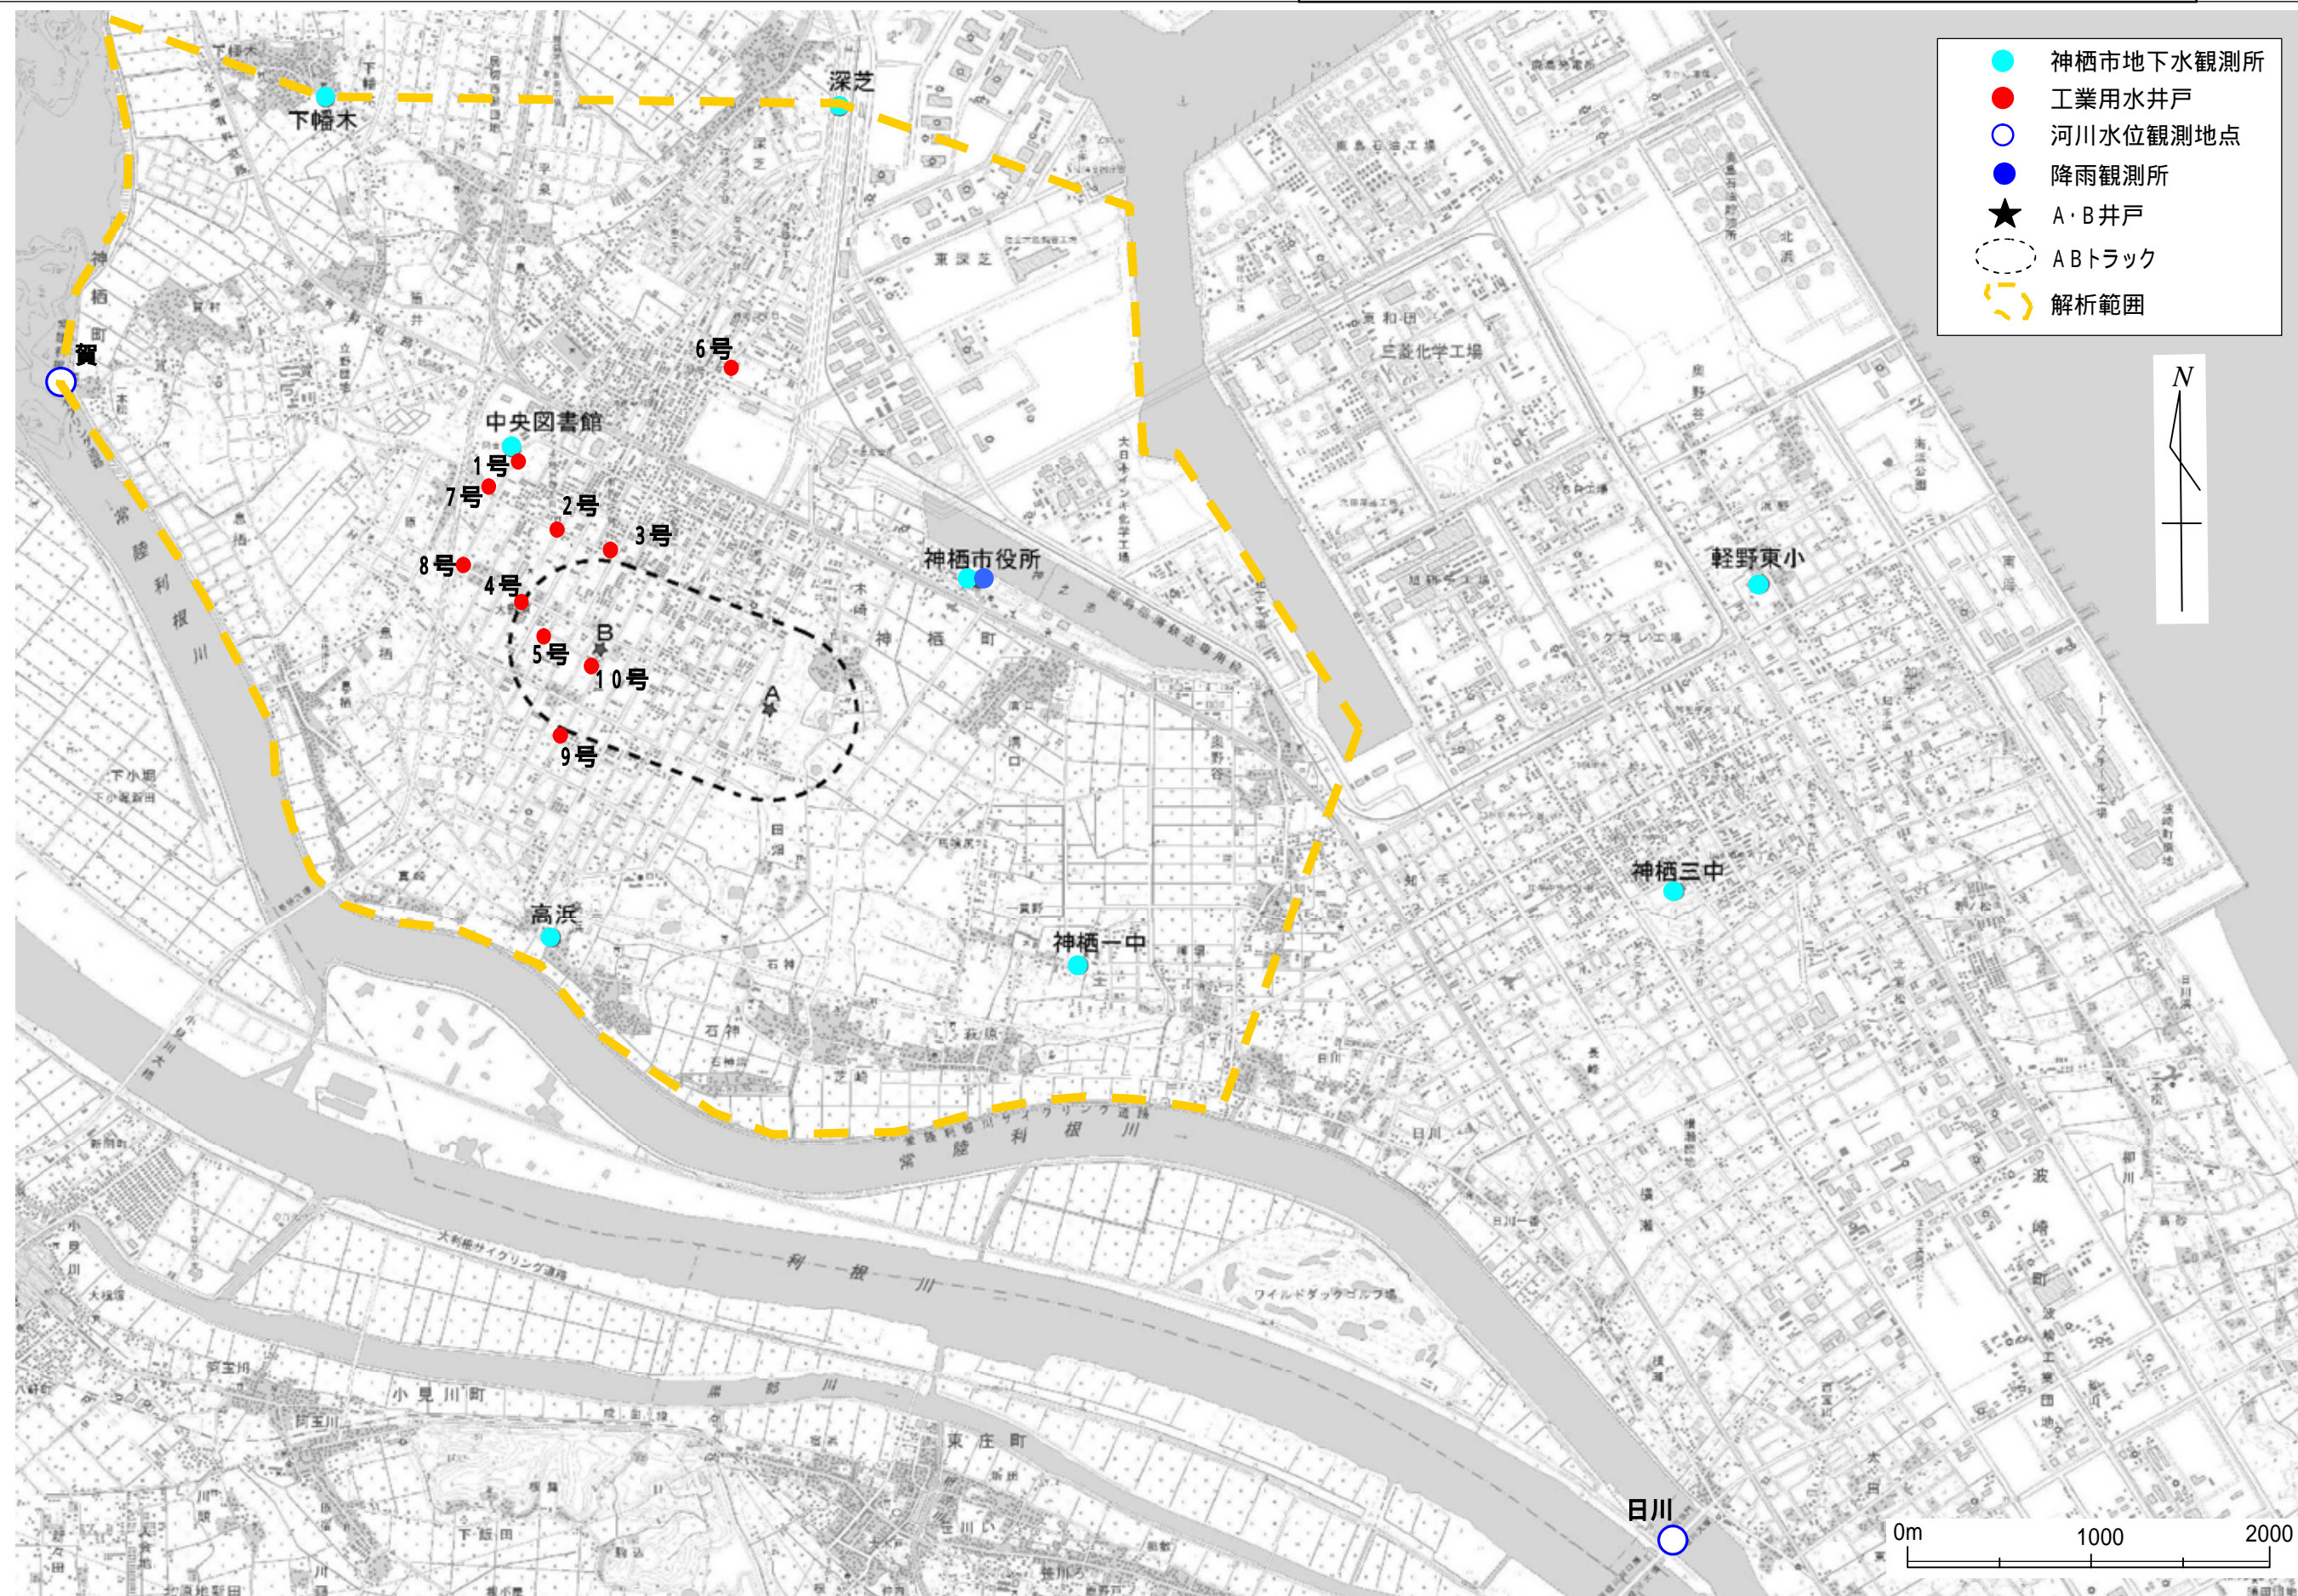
神栖市地下水観測所
工業用水井戸
河川水位観測地点
降雨観測所
A・B井戸
ABトラック
解析範囲

N

下幡木
深芝
賀
中央図書館
6号
1号
7号
2号
3号
8号
4号
5号
B
10号
A
9号
神栖市役所
軽野東小
神栖三中
高浜
神栖一中
日川

東深芝
三菱化学工場
常陸利根川
利根川
黒部川
小見川町
東庄町
神栖町
波崎町

0m
1000
2000